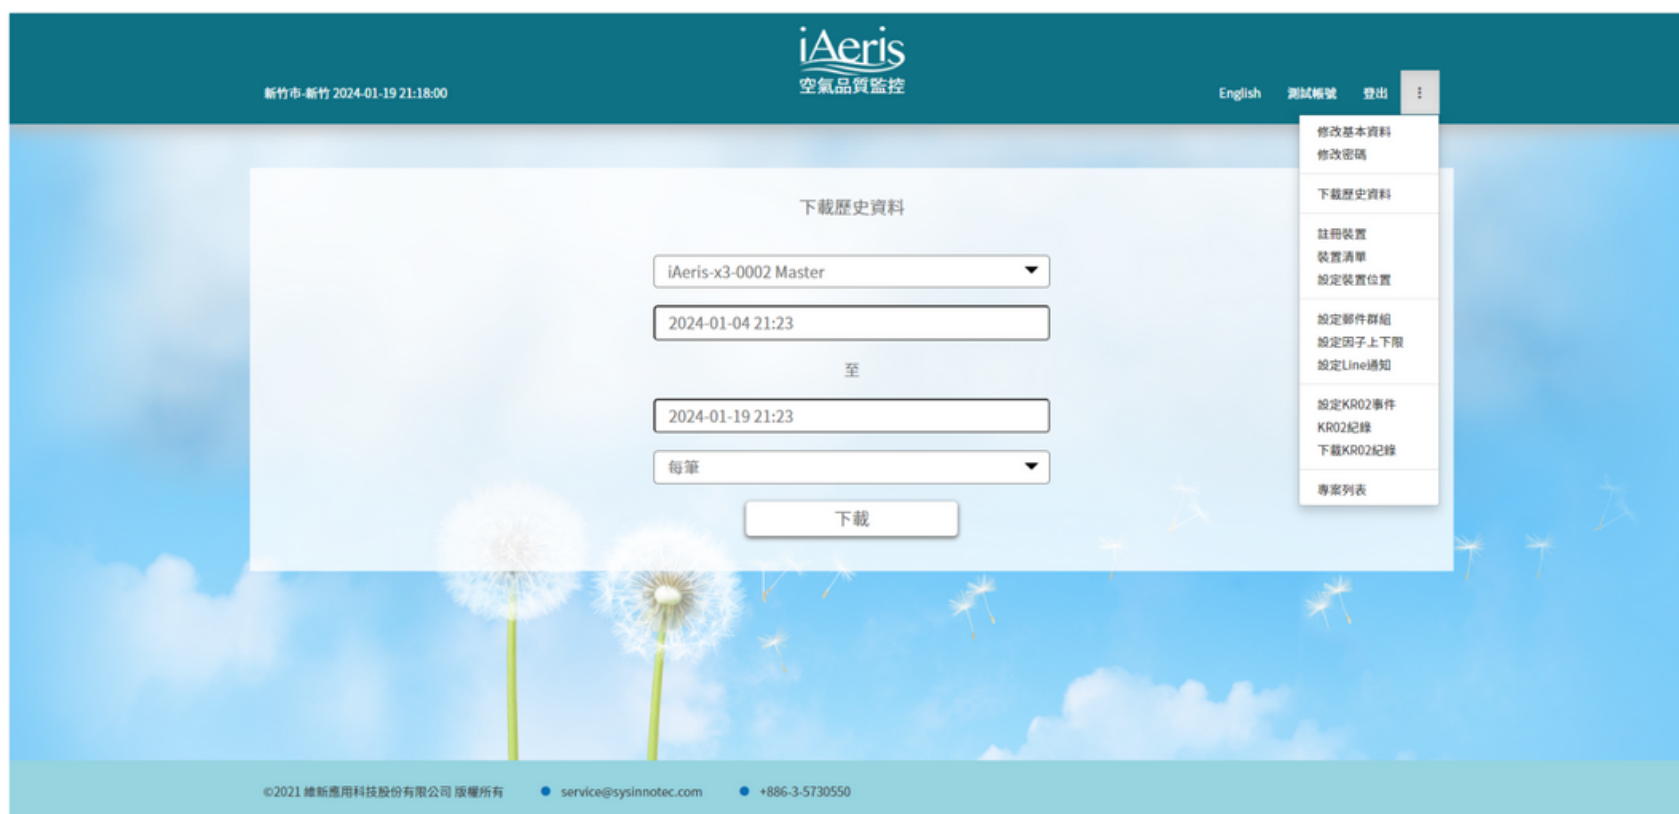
新竹市-新竹 2024-01-19 21:18:00

iAeris
空氣品質監控

English 測試帳號 登出 ⋮

修改基本資料
修改密碼

下載歷史資料

註冊裝置
裝置清單
設定裝置位置

設定郵件群組
設定因子上下限
設定Line通知

設定KR02事件
KR02紀錄
下載KR02紀錄

專案列表

下載歷史資料

iAeris-x3-0002 Master

2024-01-04 21:23

至

2024-01-19 21:23

每筆

下載

©2021 維新應用科技股份有限公司 版權所有 service@sysinnotec.com +886-3-5730550